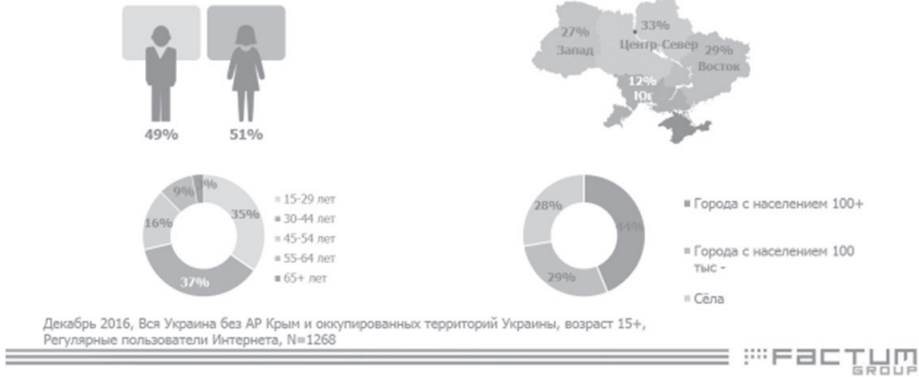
49%

51%

27%
Запад

33%
Центр-Север

29%
Восток

12%
Юг

3%

9%

16%

35%

37%

15-29 лет
30-44 лет
45-54 лет
55-64 лет
65+ лет

28%

44%

29%

Города с населением 100+

Города с населением 100 тыс -

Сёла

Декабрь 2016, Вся Украина без АР Крым и оккупированных территорий Украины, возраст 15+, Регулярные пользователи Интернета, N=1268

FACTUM GROUP